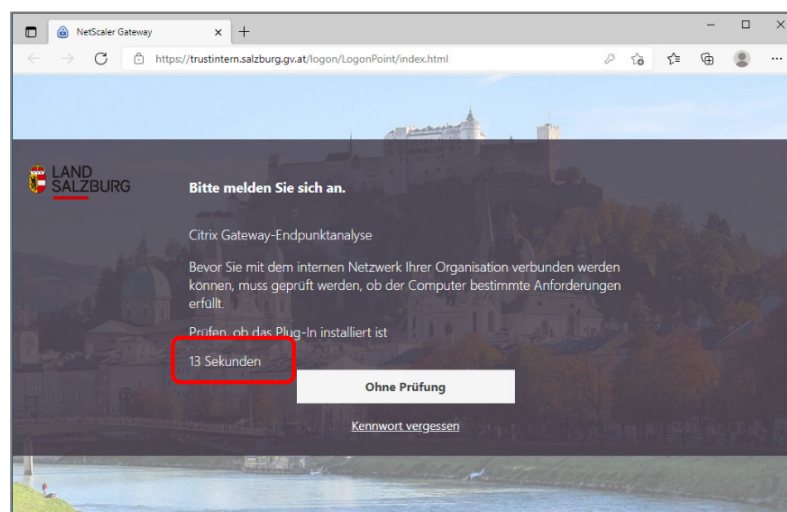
NetScaler Gateway

https://trustintern.salzburg.gv.at/logon/LogonPoint/index.html

LAND SALZBURG

Bitte melden Sie sich an.

Citrix Gateway-Endpunktanalyse

Bevor Sie mit dem internen Netzwerk Ihrer Organisation verbunden werden können, muss geprüft werden, ob der Computer bestimmte Anforderungen erfüllt.

Prüfen, ob das Plug-In installiert ist

13 Sekunden

Ohne Prüfung

Kennwort vergessen